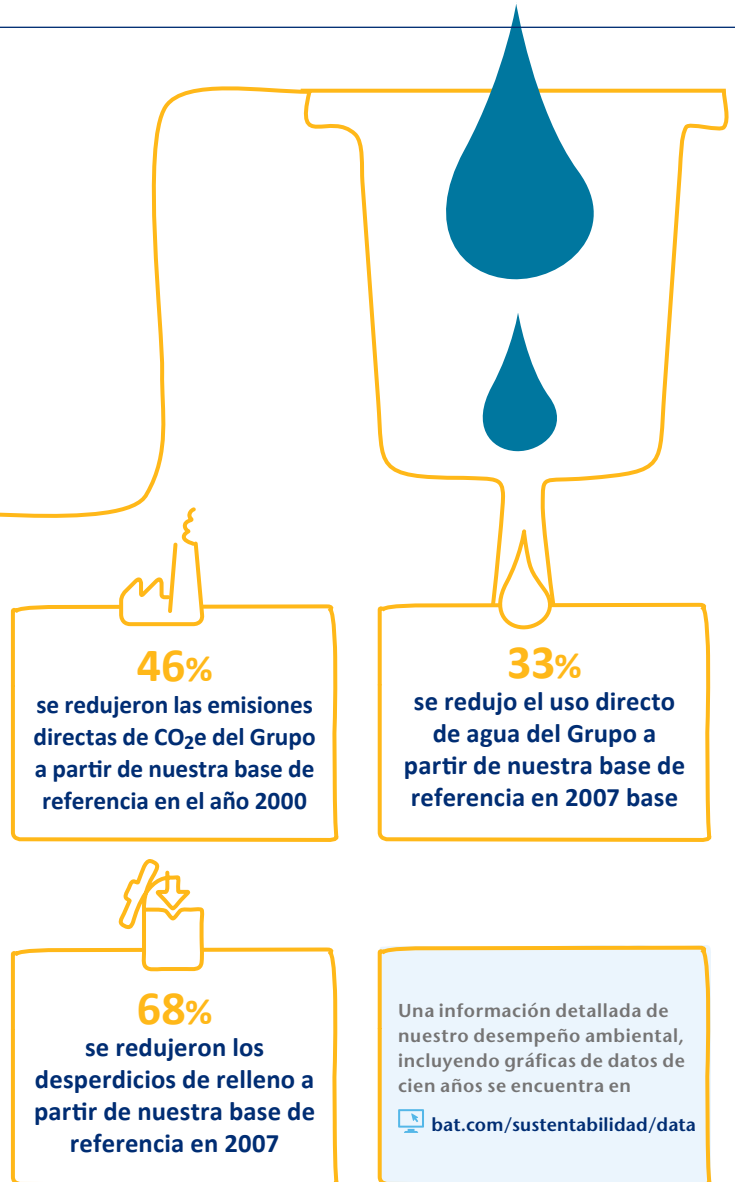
46%

se redujeron las emisiones directas de $CO_2$e del Grupo a partir de nuestra base de referencia en el año 2000

33%

se redujo el uso directo de agua del Grupo a partir de nuestra base de referencia en 2007 base

68%

se redujeron los desperdicios de relleno a partir de nuestra base de referencia en 2007

Una información detallada de nuestro desempeño ambiental, incluyendo gráficas de datos de cien años se encuentra en

bat.com/sustentabilidad/data